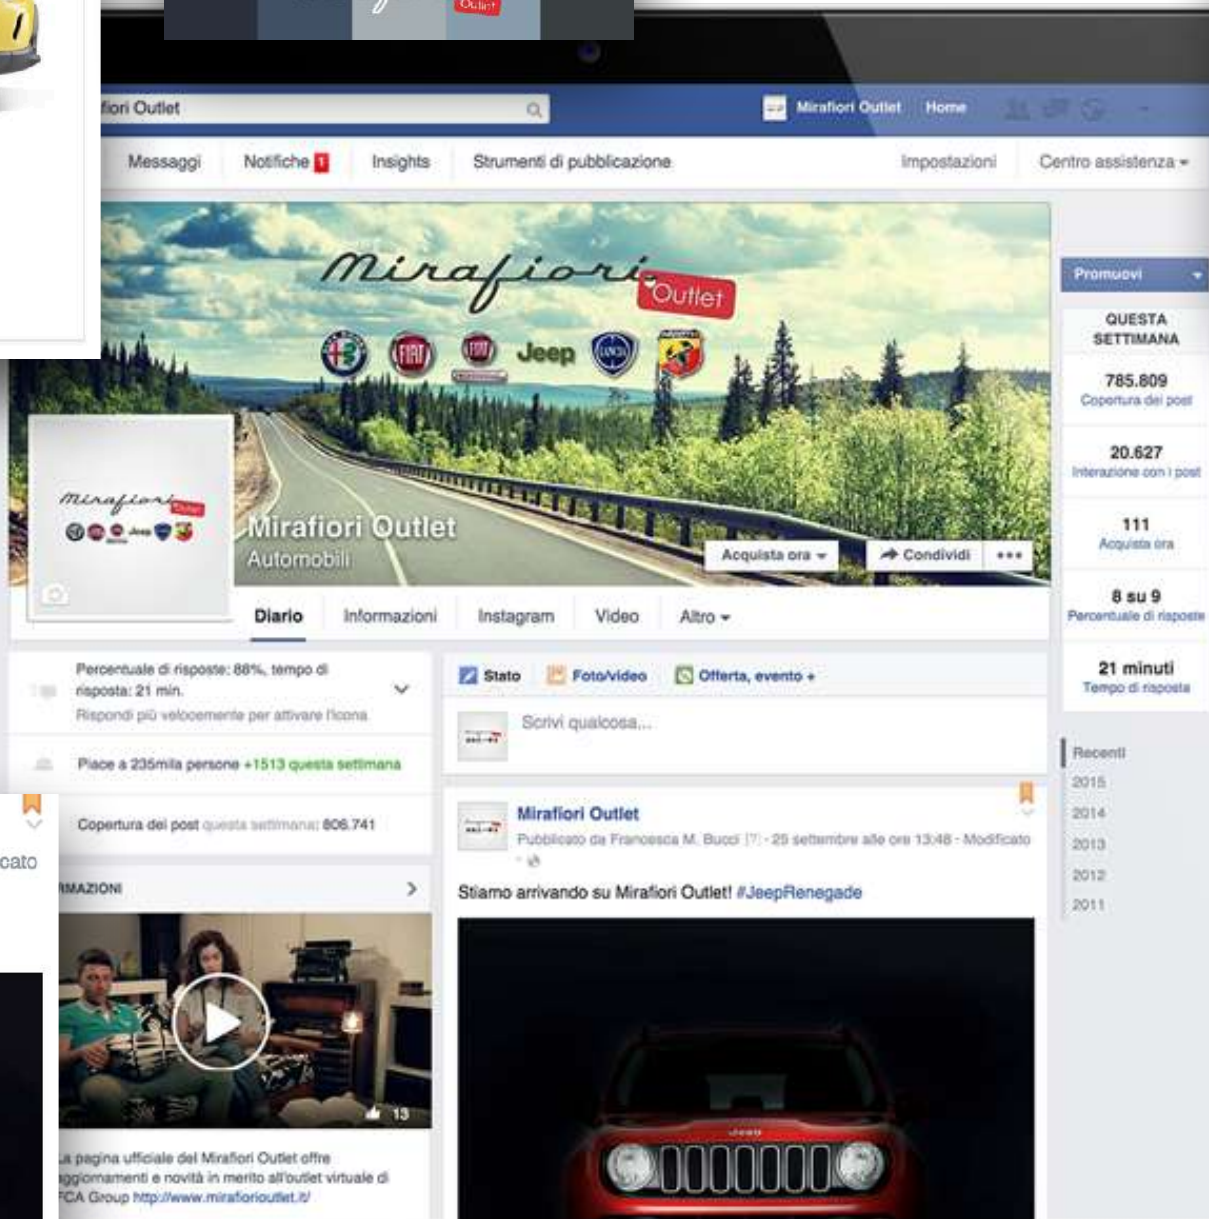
fiori Outlet

Mirafiori Outlet Home

Messaggi Notifiche 1 Insights Strumenti di pubblicazione Impostazioni Centro assistenza

Mirafiori Outlet

Jeep

Mirafiori Outlet
Automobili

Acquista ora Condividi •••

Diario Informazioni Instagram Video Altro

Promuovi

QUESTA SETTIMANA

785.809
Copertura dei post

20.627
Interazione con i post

111
Acquista ora

8 su 9
Percentuale di risposte

21 minuti
Tempo di risposta

Recenti
2015
2014
2013
2012
2011

Percentuale di risposte: 88%, tempo di risposta: 21 min.
Rispondi più velocemente per attivare l'icona

Piace a 235mila persone +1513 questa settimana

Copertura dei post questa settimana: 806.741

cato

RMAZIONI

13

La pagina ufficiale del Mirafiori Outlet offre aggiornamenti e novità in merito all'outlet virtuale di FCA Group http://www.mirafiorioutlet.it/

Stato Foto/video Offerta, evento +

Scrivi qualcosa...

Mirafiori Outlet
Pubblicato da Francesca M. Bucci [?] · 25 settembre alle ore 13:48 · Modificato

Stiamo arrivando su Mirafiori Outlet! #JeepRenegade